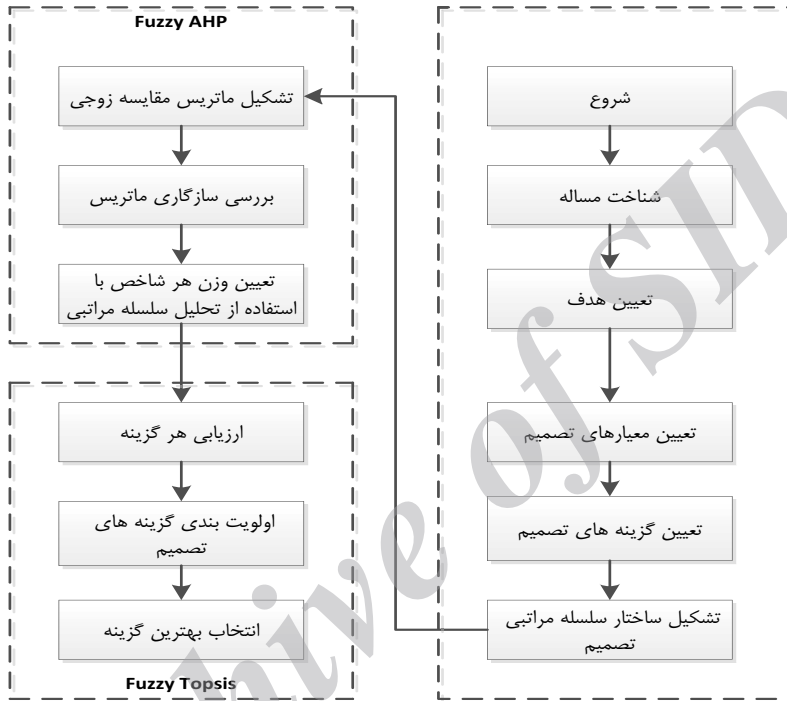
شروع

شناخت مساله

تعیین هدف

تعیین معیارهای تصمیم

تعیین گزینه های تصمیم

تشکیل ساختار سلسله مراتبی تصمیم

Fuzzy AHP

تشکیل ماتریس مقایسه زوجی

بررسی سازگاری ماتریس

تعیین وزن هر شاخص با استفاده از تحلیل سلسله مراتبی

ارزیابی هر گزینه

اولویت بندی گزینه های تصمیم

انتخاب بهترین گزینه

Fuzzy Topsis

Archive of SID